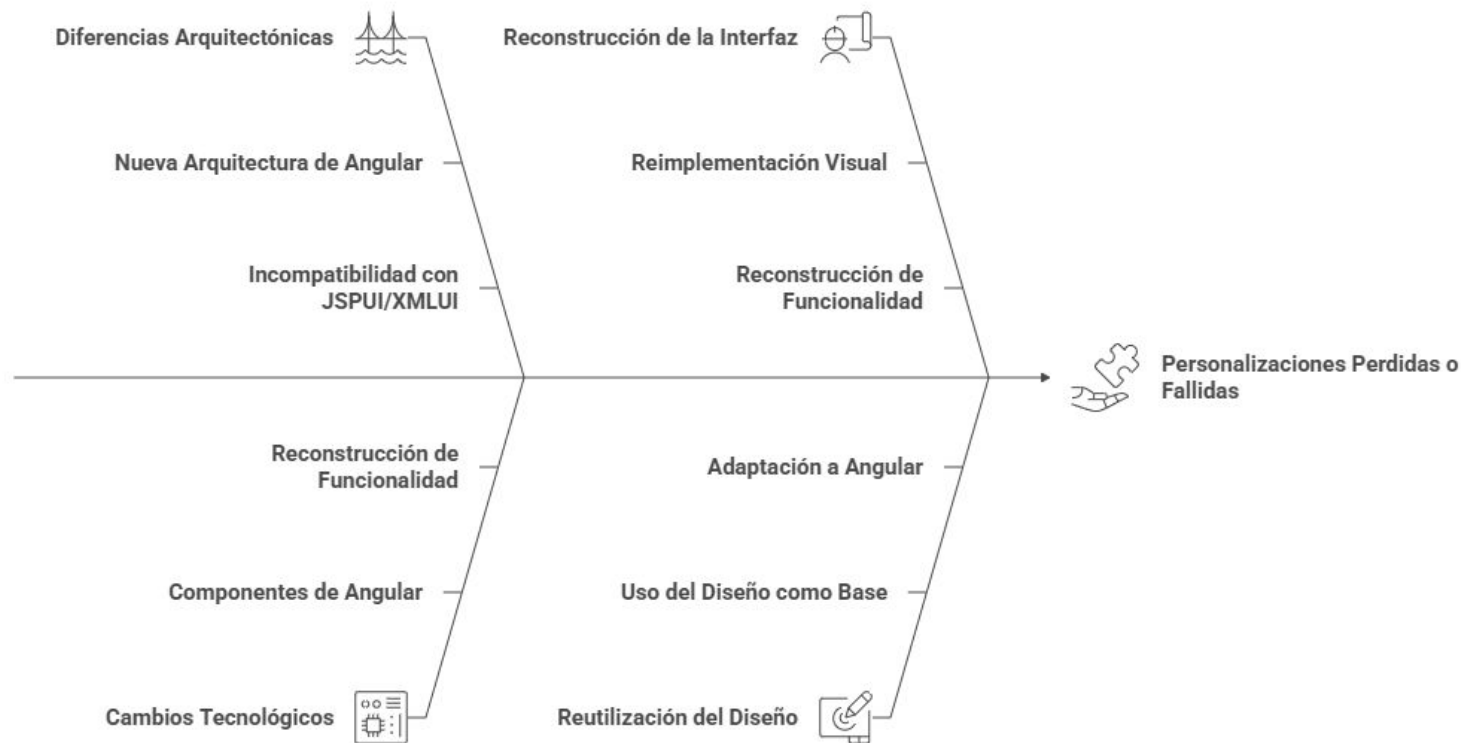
Diferencias Arquitectónicas

Nueva Arquitectura de Angular

Incompatibilidad con JSPUI/XMLUI

Reconstrucción de la Interfaz

Reimplementación Visual

Reconstrucción de Funcionalidad

Personalizaciones Perdidas o Fallidas

Reconstrucción de Funcionalidad

Componentes de Angular

Cambios Tecnológicos

Adaptación a Angular

Uso del Diseño como Base

Reutilización del Diseño